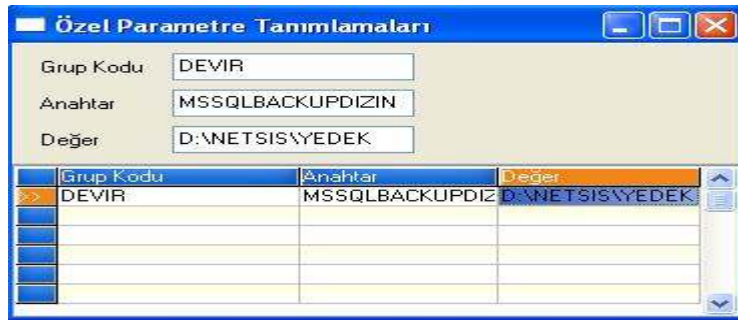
Özel Parametre Tanımlamaları

Grup Kodu DEVIR

Anahtar MSSQLBACKUPDIZIN

Değer D:\NETSIS\YEDEK

| Grup Kodu | Anahtar | Değer |
|---|---|---|
| DEVIR | MSSQLBACKUPDIZ | D:\NETSIS\YEDEK |
| | | |
| | | |
| | | |
| | | |
| | | |